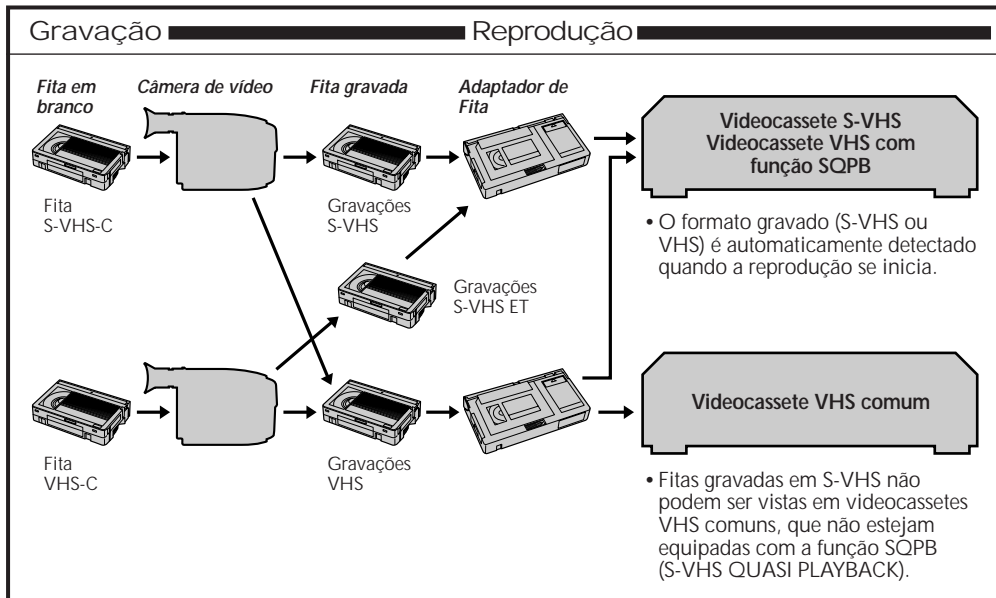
Gravação Reprodução

Fita em branco

Câmera de vídeo

Fita gravada

Adaptador de Fita

Videocassete S-VHS
Videocassete VHS com função SQPB

Fita S-VHS-C

Gravações S-VHS

• O formato gravado (S-VHS ou VHS) é automaticamente detectado quando a reprodução se inicia.

Gravações S-VHS ET

Videocassete VHS comum

Fita VHS-C

Gravações VHS

• Fitas gravadas em S-VHS não podem ser vistas em videocassetes VHS comuns, que não estejam equipadas com a função SQPB (S-VHS QUASI PLAYBACK).